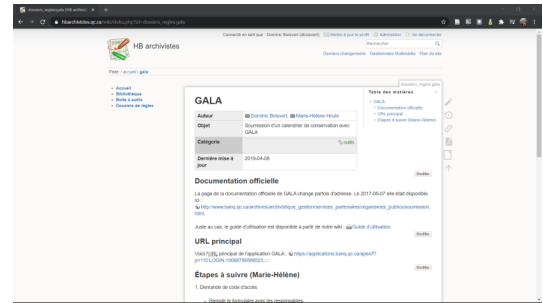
dossiers_reglesgala [HB archivis ×

hbarchivistes.qc.ca/wiki/doku.php?id=dossiers_regles:gala

HB archivistes

Connecté en tant que : Dominic Boisvert (dboisvert) Mettre à jour le profil Administrer Se déconnecter

Rechercher

Derniers changements Gestionnaire Multimédia Plan du site

Piste • accueil • gala

dossiers_regles:gala

• Accueil
• Bibliothèque
• Boîte à outils
• Dossiers de règles

GALA

Table des matières
• GALA
◦ Documentation officielle
◦ URL principal
◦ Étapes à suivre (Marie-Hélène)

| Auteur | Dominic Boisvert, Marie-Hélène Houle |
|---|---|
| Objet | Soumission d'un calendrier de conservation avec GALA |
| Catégorie | outils |
| Dernière mise à jour | 2019-04-28 |

Modifier

Documentation officielle

La page de la documentation officielle de GALA change parfois d'adresse. Le 2017-08-07 elle était disponible ici : http://www.banq.qc.ca/archives/archivistique_gestion/services_partenaires/organismes_publics/soumission.html.

Juste au cas, le guide d'utilisation est disponible à partir de notre wiki : Guide d'utilisation.

Modifier

URL principal

Voici l'URL principal de l'application GALA : https://applications.banq.qc.ca/apex/f?p=110:LOGIN:1906878658023:::

Modifier

Étapes à suivre (Marie-Hélène)

1. Demande de code d'accès

◦ Remplir le formulaire avec les responsables